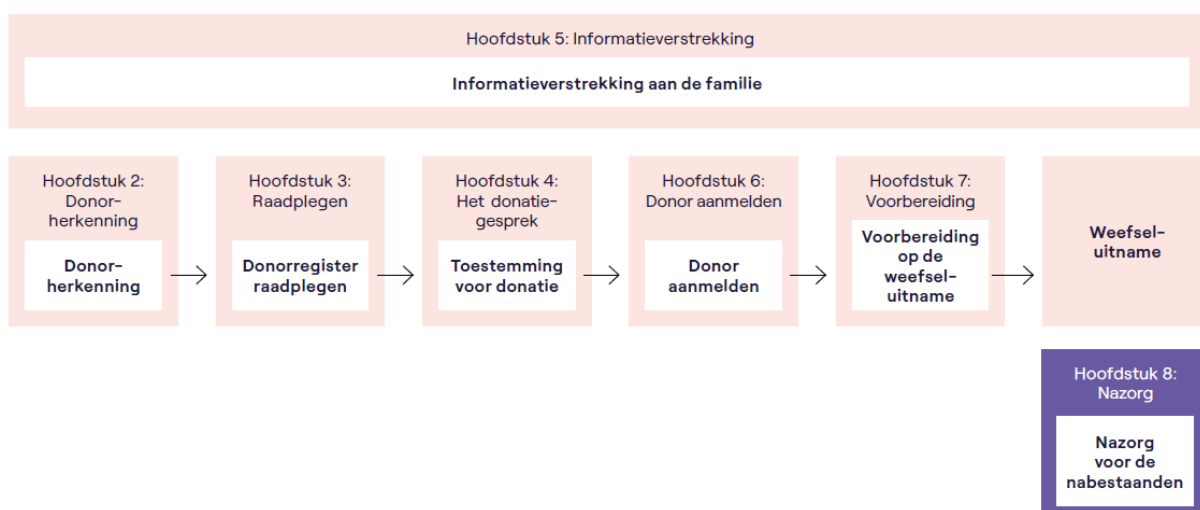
Hoofdstuk 5: Informatieverstrekking

Informatieverstrekking aan de familie

Hoofdstuk 2: Donorherkenning

Donorherkenning

Hoofdstuk 3: Raadplegen

Donorregister raadplegen

Hoofdstuk 4: Het donatiegesprek

Toestemming voor donatie

Hoofdstuk 6: Donor aanmelden

Donor aanmelden

Hoofdstuk 7: Voorbereiding

Voorbereiding op de weefseluitname

Weefseluitname

Hoofdstuk 8: Nazorg

Nazorg voor de nabestaanden